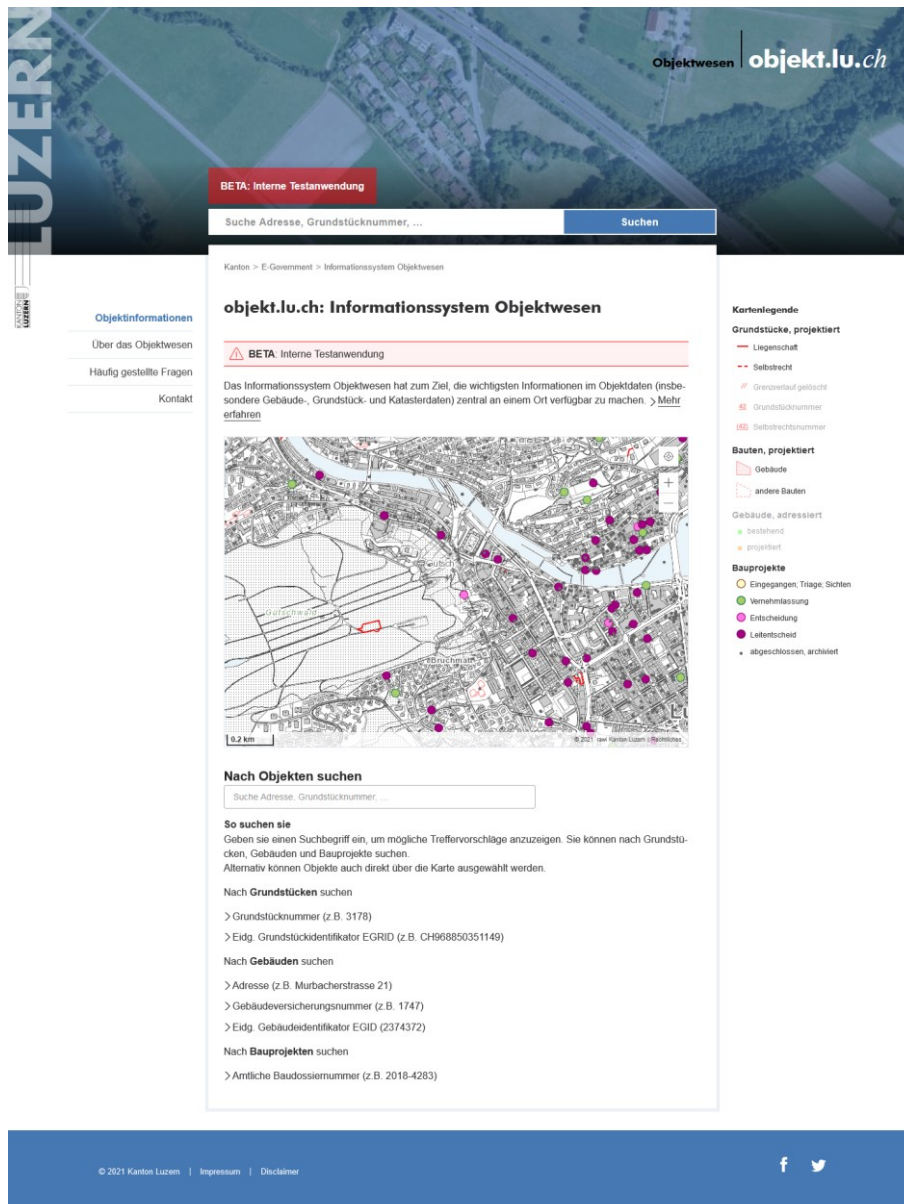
LUZERN

Objektwesen | objekt.lu.ch

BETA: Interne Testanwendung

Suche Adresse, Grundstücknummer, ...

Suchen

KANTON LUZERN

Objektinformationen
Über das Objektwesen
Häufig gestellte Fragen
Kontakt

Kanton > E-Government > Informationssystem Objektwesen

objekt.lu.ch: Informationssystem Objektwesen

BETA: Interne Testanwendung

Das Informationssystem Objektwesen hat zum Ziel, die wichtigsten Informationen im Objektdaten (insbesondere Gebäude-, Grundstück- und Katasterdaten) zentral an einem Ort verfügbar zu machen. > Mehr erfahren

Gütsch
Gütschwald
Bruchmatt
0.2 km
© 2021 raw Kanton Luzern | Rechtliches

Kartenlegende
Grundstücke, projektiert
Liegenschaft
Selbstrecht
Grenzverlauf gelöscht
42 Grundstücknummer
(42) Selbstrechtsnummer
Bauten, projektiert
Gebäude
andere Bauten
Gebäude, adressiert
bestehend
projektiert
Bauprojekte
Eingegangen; Triage; Sichten
Vernehmlassung
Entscheidung
Leitentscheid
abgeschlossen, archiviert

Nach Objekten suchen

Suche Adresse, Grundstücknummer, ...

So suchen sie
Geben sie einen Suchbegriff ein, um mögliche Treffervorschläge anzuzeigen. Sie können nach Grundstücken, Gebäuden und Bauprojekte suchen.
Alternativ können Objekte auch direkt über die Karte ausgewählt werden.

Nach Grundstücken suchen

> Grundstücknummer (z.B. 3178)

> Eidg. Grundstückidentifikator EGRID (z.B. CH968850351149)

Nach Gebäuden suchen

> Adresse (z.B. Murbacherstrasse 21)

> Gebäudeversicherungsnummer (z.B. 1747)

> Eidg. Gebäudeidentifikator EGID (2374372)

Nach Bauprojekten suchen

> Amtliche Baudossiernummer (z.B. 2018-4283)

© 2021 Kanton Luzern | Impressum | Disclaimer